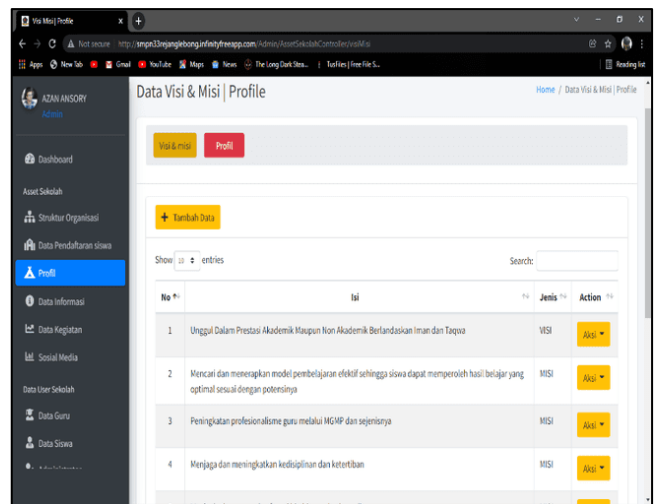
Visi Misi | Profile

Not secure http://smpn33mjanglebong.infinityfreeapp.com/Admin/AssetSekolahController/visiMisi

Apps New Tab Gmail YouTube Maps News The Long Dark Stea... TusFiles | Free File S... Reading list

AZAN ANSORY
Admin

Dashboard

Asset Sekolah

Struktur Organisasi

Data Pendaftaran siswa

Profil

Data Informasi

Data Kegiatan

Sosial Media

Data User Sekolah

Data Guru

Data Siswa

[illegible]

Data Visi & Misi | Profile

Home / Data Visi & Misi | Profile

Visi & misi Profil

+ Tambah Data

Show 10 entries

Search:

| No | Isi | Jenis | Action |
|---|---|---|---|
| 1 | Unggul Dalam Prestasi Akademik Maupun Non Akademik Berlandaskan Iman dan Taqwa | VISI | Aksi |
| 2 | Mencari dan menerapkan model pembelajaran efektif sehingga siswa dapat memperoleh hasil belajar yang optimal sesuai dengan potensinya | MISI | Aksi |
| 3 | Peningkatan profesionalisme guru melalui MGMP dan sejenisnya | MISI | Aksi |
| 4 | Menjaga dan meningkatkan kedisiplinan dan ketertiban | MISI | Aksi |